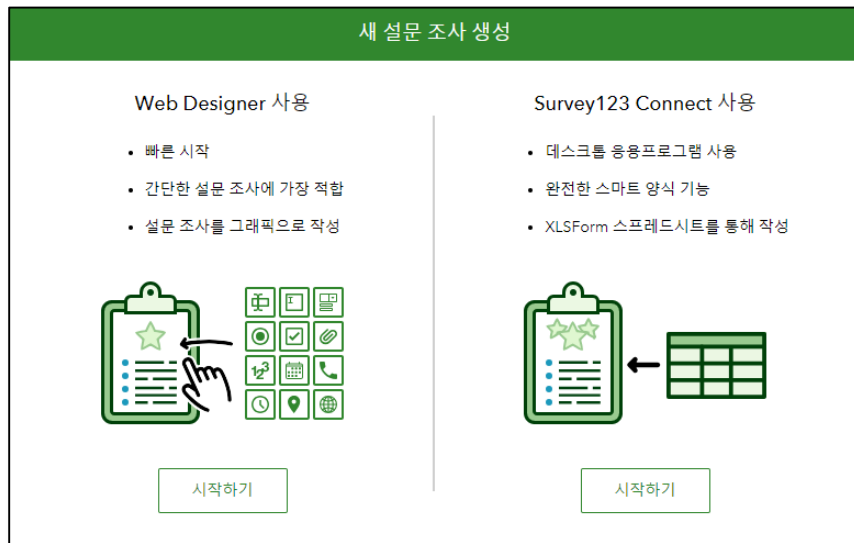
새 설문 조사 생성

Web Designer 사용

- 빠른 시작
- 간단한 설문 조사에 가장 적합
- 설문 조사를 그래픽으로 작성

$1_2^3$

시작하기

Survey123 Connect 사용

- 데스크톱 응용프로그램 사용
- 완전한 스마트 양식 기능
- XLSForm 스프레드시트를 통해 작성

시작하기